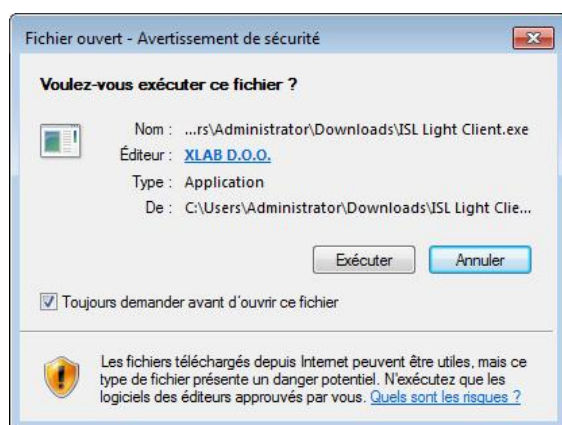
Fichier ouvert - Avertissement de sécurité

Voulez-vous exécuter ce fichier ?

Nom : ...rs\Administrator\Downloads\ISL Light Client.exe
Éditeur : XLAB D.O.O.
Type : Application
De : C:\Users\Administrator\Downloads\ISL Light Clie...

Exécuter Annuler

Toujours demander avant d'ouvrir ce fichier

Les fichiers téléchargés depuis Internet peuvent être utiles, mais ce type de fichier présente un danger potentiel. N'exécutez que les logiciels des éditeurs approuvés par vous. Quels sont les risques ?